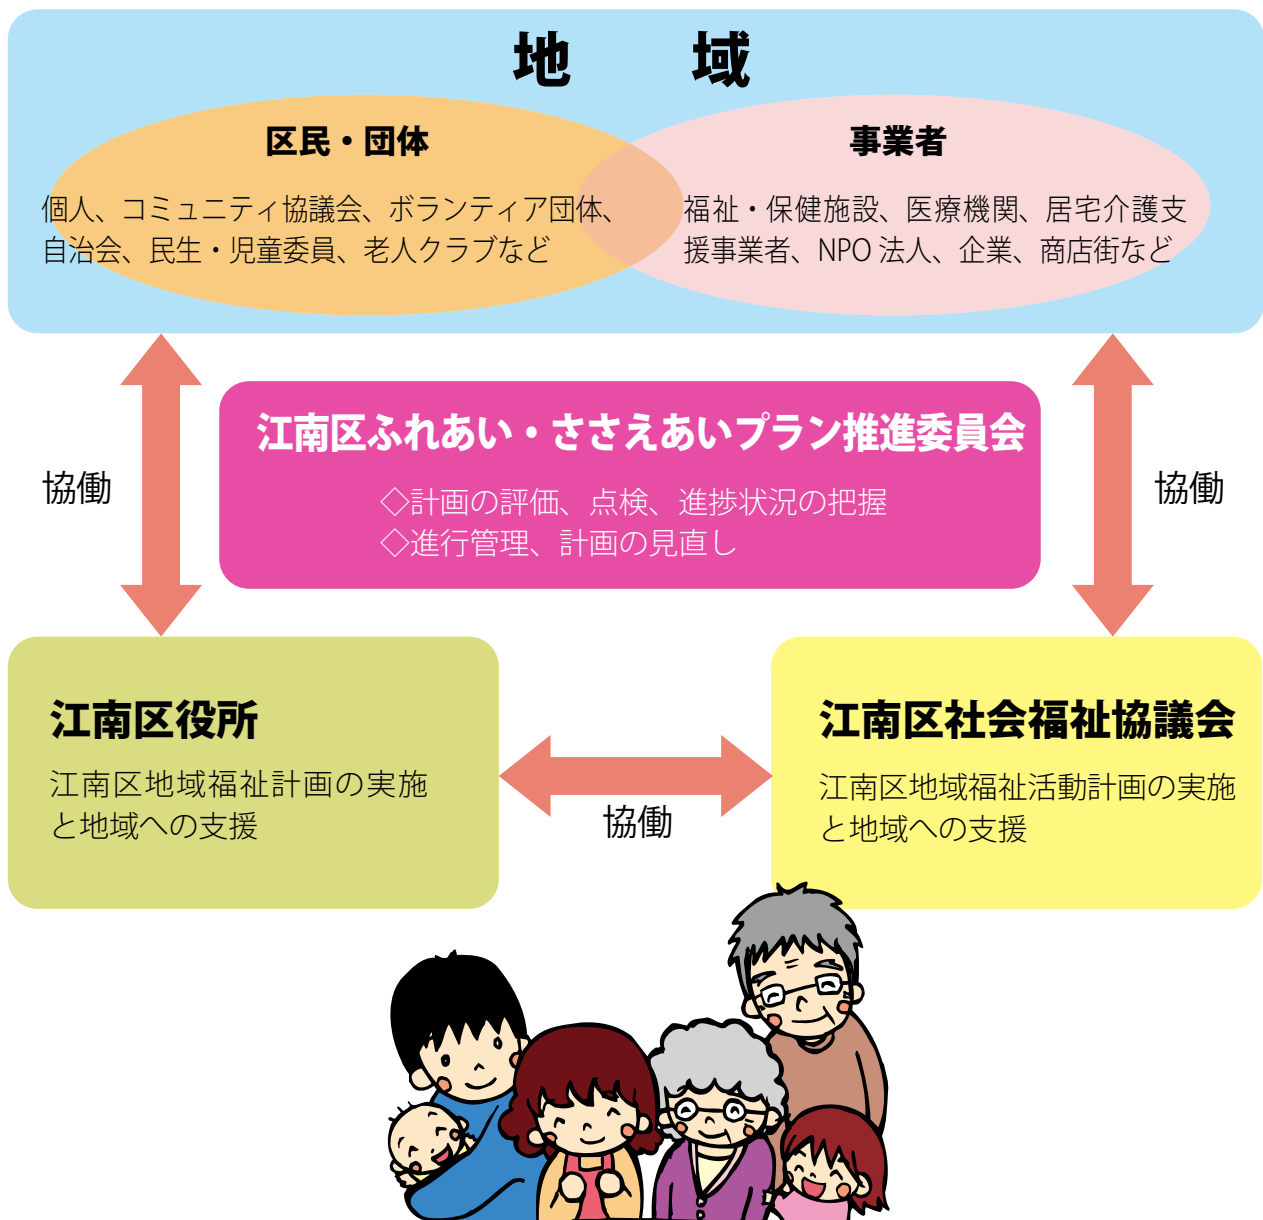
地　域

区民・団体

個人、コミュニティ協議会、ボランティア団体、自治会、民生・児童委員、老人クラブなど

事業者

福祉・保健施設、医療機関、居宅介護支援事業者、NPO 法人、企業、商店街など

協働

江南区ふれあい・ささえあいプラン推進委員会

◇計画の評価、点検、進捗状況の把握
◇進行管理、計画の見直し

協働

江南区役所

江南区地域福祉計画の実施と地域への支援

協働

江南区社会福祉協議会

江南区地域福祉活動計画の実施と地域への支援